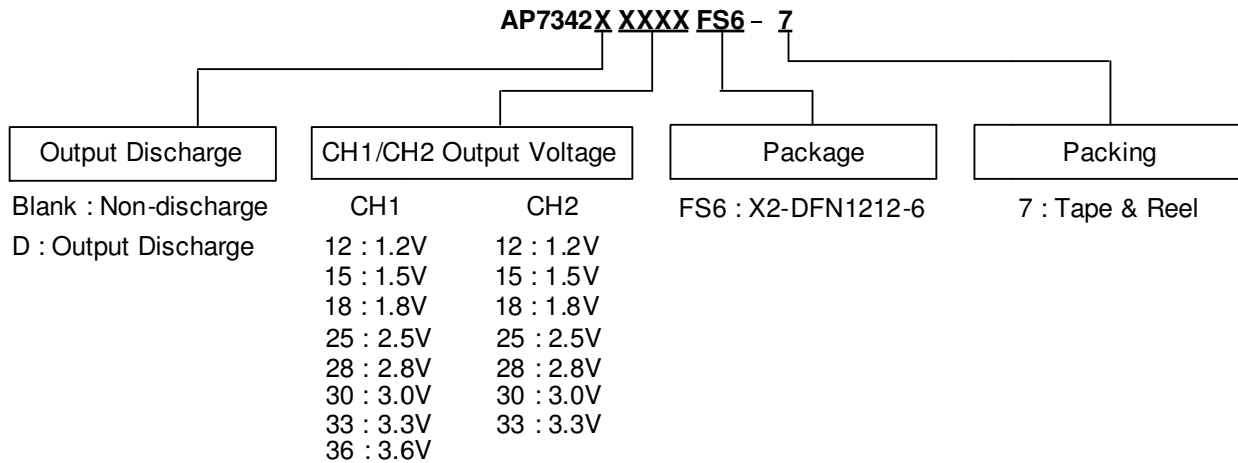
AP7342X XXXX FS6 - 7

Output Discharge

Blank : Non-discharge
D : Output Discharge

CH1/CH2 Output Voltage

| CH1 | CH2 |
|---|---|
| 12 : 1.2V | 12 : 1.2V |
| 15 : 1.5V | 15 : 1.5V |
| 18 : 1.8V | 18 : 1.8V |
| 25 : 2.5V | 25 : 2.5V |
| 28 : 2.8V | 28 : 2.8V |
| 30 : 3.0V | 30 : 3.0V |
| 33 : 3.3V | 33 : 3.3V |
| 36 : 3.6V | |

Package

FS6 : X2-DFN1212-6

Packing

7 : Tape & Reel